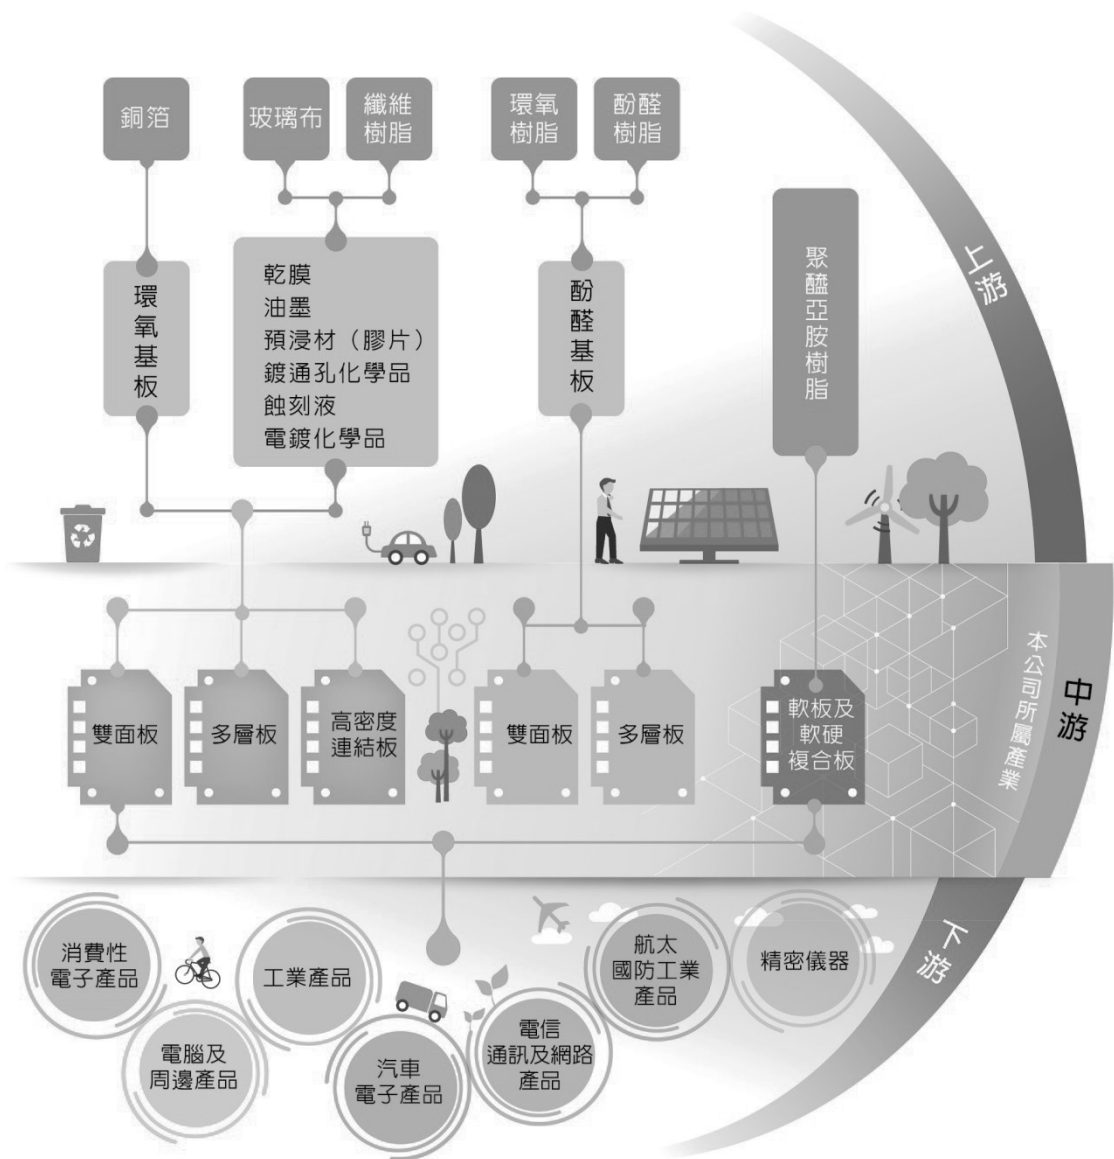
銅箔

玻璃布

纖維樹脂

環氧樹脂

酚醛樹脂

環氧基板

乾膜
油墨
預浸材（膠片）
鍍通孔化學品
蝕刻液
電鍍化學品

酚醛基板

聚醯亞胺樹脂

上游

雙面板

多層板

高密度連結板

雙面板

多層板

軟板及軟硬複合板

本公司所屬產業

中游

下游

消費性電子產品

電腦及周邊產品

工業產品

汽車電子產品

電信通訊及網路產品

航太國防工業產品

精密儀器